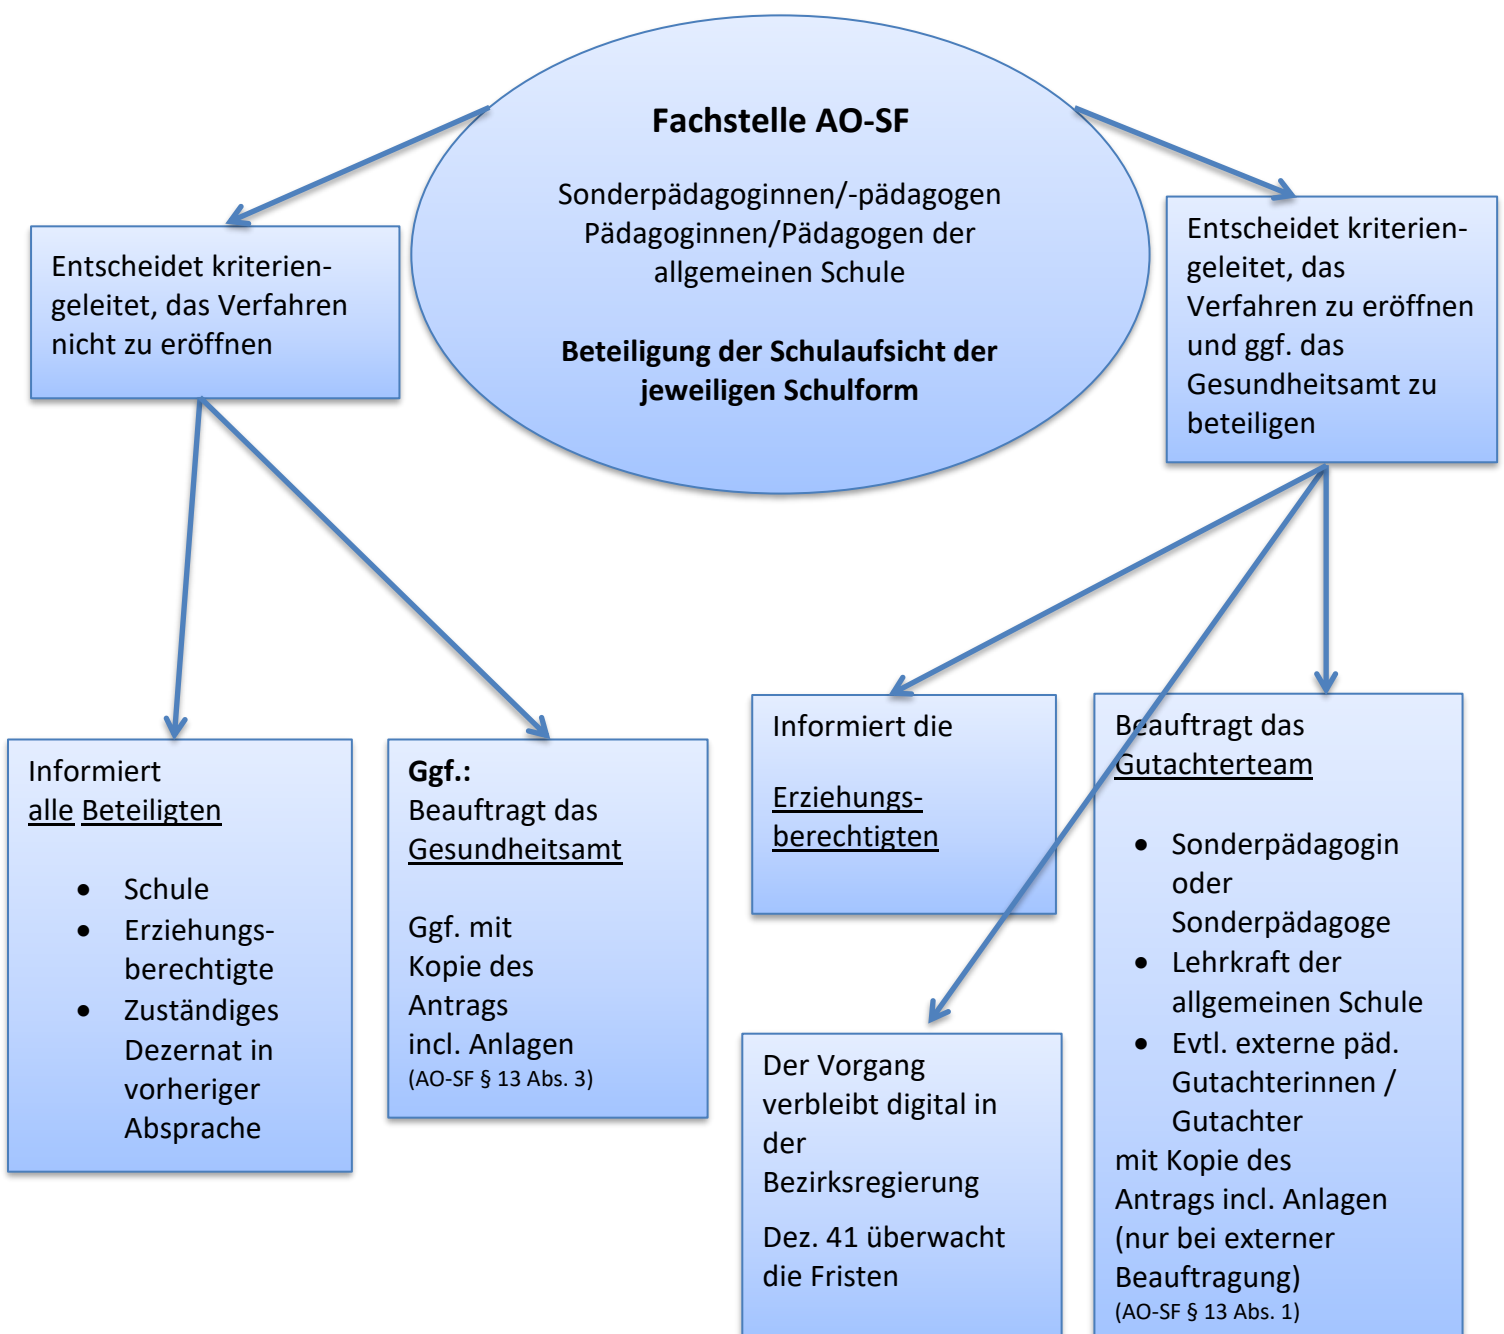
Fachstelle AO-SF

Sonderpädagoginnen/-pädagogen Pädagoginnen/Pädagogen der allgemeinen Schule

Beteiligung der Schulaufsicht der jeweiligen Schulform

Entscheidet kriteriengeleitet, das Verfahren nicht zu eröffnen

Entscheidet kriteriengeleitet, das Verfahren zu eröffnen und ggf. das Gesundheitsamt zu beteiligen

Informiert alle Beteiligten

- Schule
- Erziehungsberechtigte
- Zuständiges Dezernat in vorheriger Absprache

Ggf.:
Beauftragt das Gesundheitsamt

Ggf. mit Kopie des Antrags incl. Anlagen
(AO-SF § 13 Abs. 3)

Informiert die

Erziehungsberechtigten

Beauftragt das Gutachterteam

- Sonderpädagogin oder Sonderpädagoge
- Lehrkraft der allgemeinen Schule
- Evtl. externe päd. Gutachterinnen / Gutachter

mit Kopie des Antrags incl. Anlagen (nur bei externer Beauftragung)
(AO-SF § 13 Abs. 1)

Der Vorgang verbleibt digital in der Bezirksregierung

Dez. 41 überwacht die Fristen